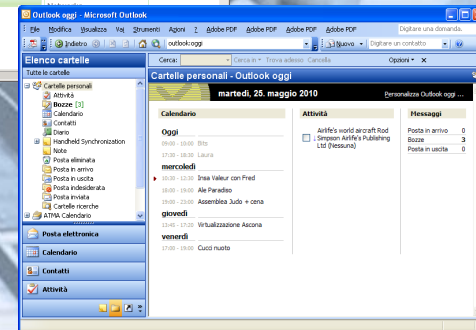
Outlook oggi - Microsoft Outlook

File Modifica Visualizza Vai Strumenti Azioni ? Adobe PDF Adobe PDF Adobe PDF

Digitare una domanda.

Indietro outlook:oggi Nuovo Digitare un contatto

Elenco cartelle

Tutte le cartelle

Cartelle personali
Attività
Bozze [3]
Calendario
Contatti
Diario
Handheld Synchronization
Note
Posta eliminata
Posta in arrivo
Posta in uscita
Posta indesiderata
Posta inviata
Cartelle ricerche
ATMA Calendario

Posta elettronica
Calendario
Contatti
Attività

Cerca: Cerca in ▾ Trova adesso Cancella Opzioni ▾

Cartelle personali - Outlook oggi

martedì, 25. maggio 2010

Personalizza Outlook oggi ...

Calendario

Oggi
09:00 - 10:00 Bits
17:30 - 18:30 Laura

mercoledì
10:30 - 12:30 Insa Valeur con Fred
18:00 - 19:00 Ale Paradiso
19:30 - 23:30 Assemblea Judo + cena

giovedì
11:45 - 17:30 Virtualizzazione Ascona

venerdì
17:00 - 19:00 Cucci nuoto

Attività

Airlife's world aircraft Rod Simpson Airlife's Publishing Ltd (Nessuna)

Messaggi

| Posta in arrivo | 0 |
|---|---|
| Bozze | 3 |
| Posta in uscita | 0 |